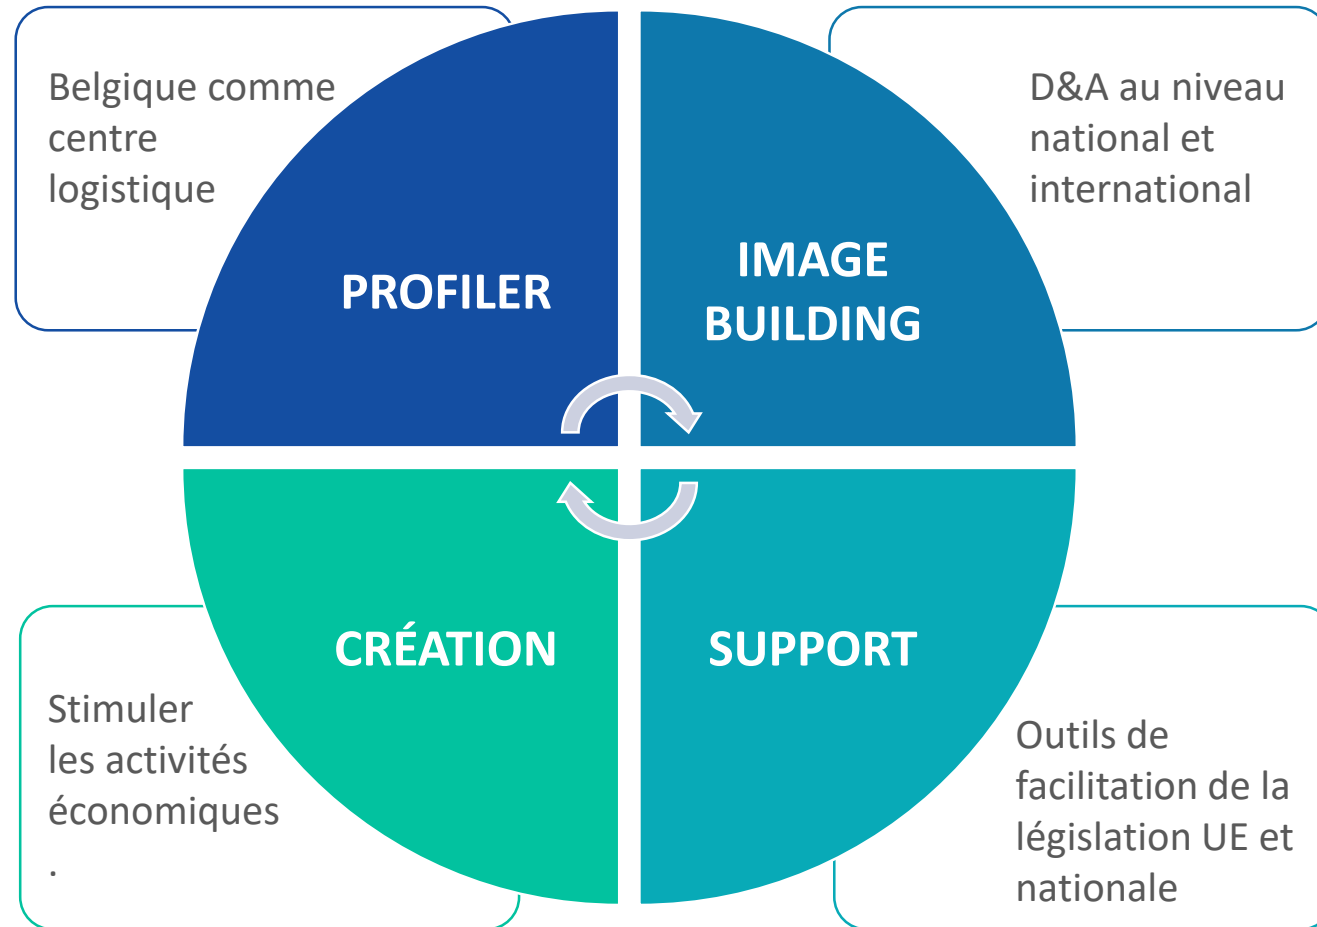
Belgique comme centre logistique

D&A au niveau national et international

PROFILER

IMAGE BUILDING

CRÉATION

SUPPORT

Stimuler les activités économiques
.

Outils de facilitation de la législation UE et nationale